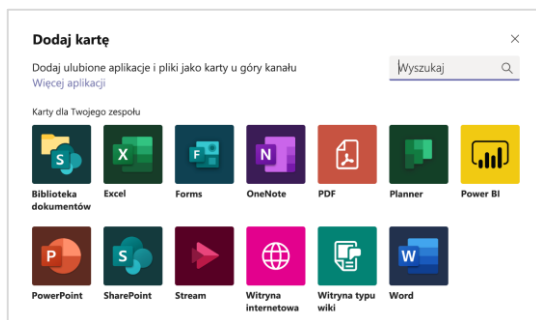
Dodaj kartę

×

Dodaj ulubione aplikacje i pliki jako karty u góry kanału
Więcej aplikacji

Wyszukaj

Karty dla Twojego zespołu

Biblioteka dokumentów

Excel

Forms

OneNote

PDF

Planner

Power BI

PowerPoint

SharePoint

Stream

Witryna internetowa

Witryna typu wiki

Word